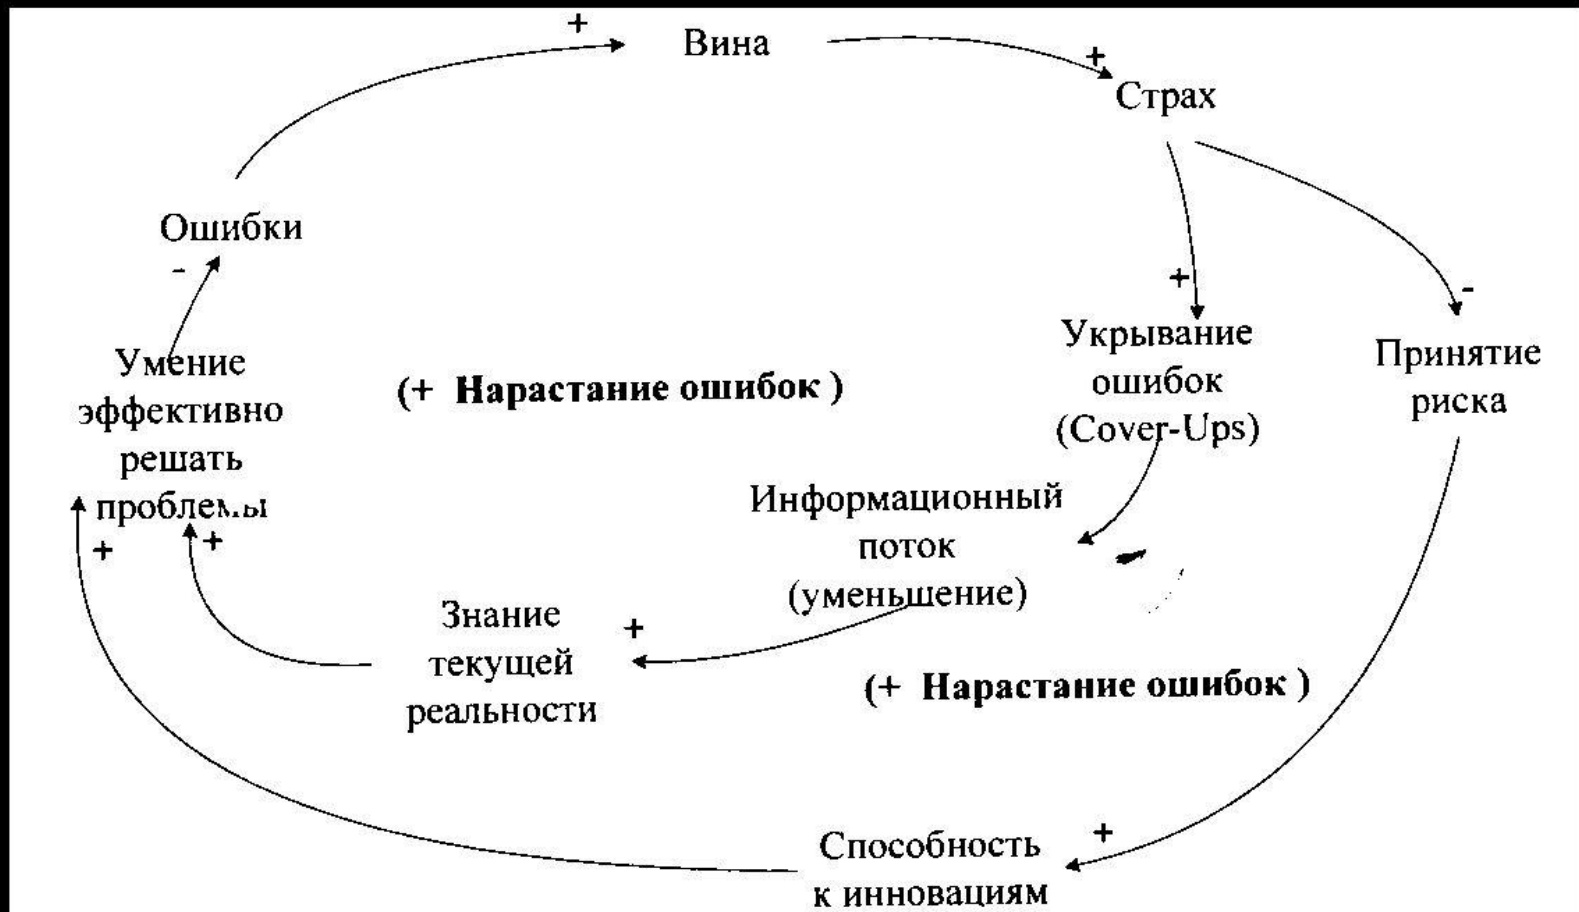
+
Вина
+
Страх
Ошибки
-
+
-
Умение эффективно решать проблемы
(+ Нарастание ошибок )
Укрывание ошибок (Cover-Ups)
Принятие риска
Информационный поток (уменьшение)
+
+
Знание текущей реальности
+
(+ Нарастание ошибок )
+
Способность к инновациям